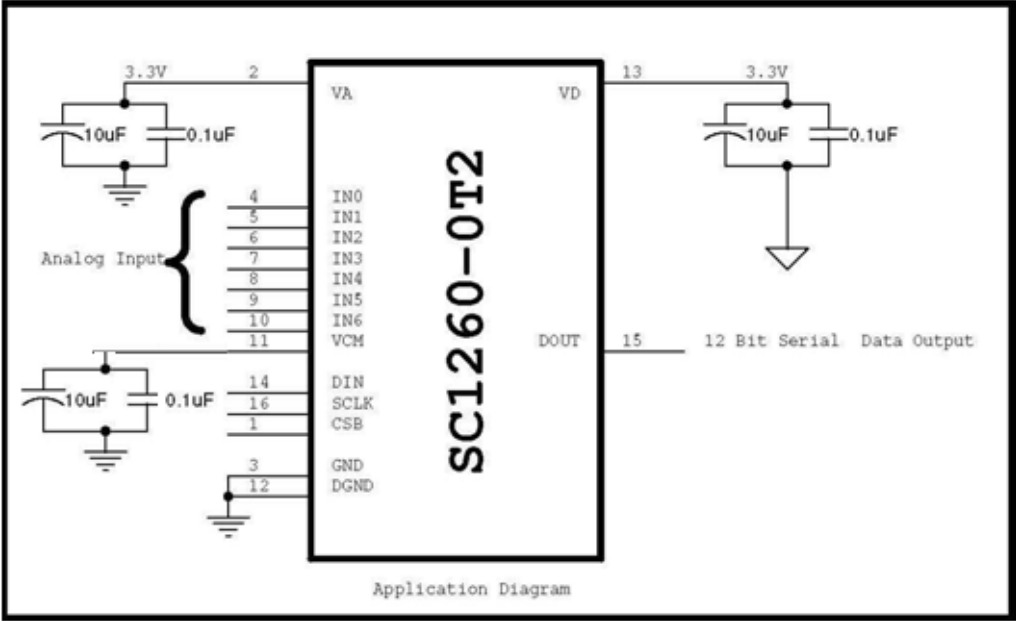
3.3V
2
VA
10uF
0.1uF
13
VD
3.3V
10uF
0.1uF

SC1260-0T2

Analog Input
4 IN0
5 IN1
6 IN2
7 IN3
8 IN4
9 IN5
10 IN6
11 VCM
10uF
0.1uF
14 DIN
16 SCLK
1 CSB
3 GND
12 DGND
DOUT
15
12 Bit Serial Data Output

Application Diagram